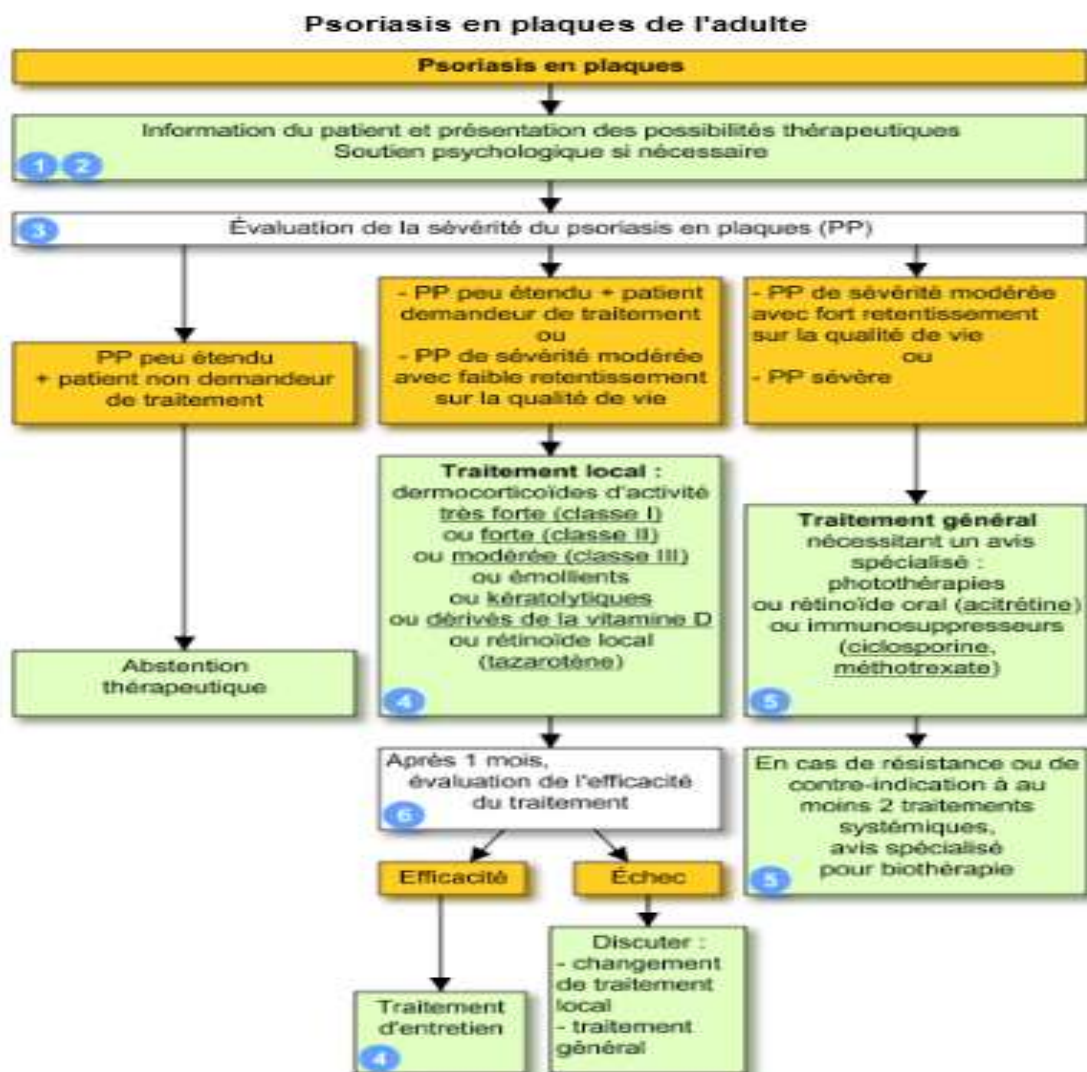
Psoriasis en plaques de l'adulte

Psoriasis en plaques

Information du patient et présentation des possibilités thérapeutiques
Soutien psychologique si nécessaire

1 2

3

Évaluation de la sévérité du psoriasis en plaques (PP)

PP peu étendu + patient non demandeur de traitement

Abstention thérapeutique

- PP peu étendu + patient demandeur de traitement
ou
- PP de sévérité modérée avec faible retentissement sur la qualité de vie

Traitement local :
dermocorticoïdes d'activité très forte (classe I) ou forte (classe II) ou modérée (classe III) ou émollients ou kératolytiques ou dérivés de la vitamine D ou rétinoïde local (tazarotène)

4

Après 1 mois, évaluation de l'efficacité du traitement

6

Efficacité

Traitement d'entretien

4

Échec

Discuter :
- changement de traitement local
- traitement général

- PP de sévérité modérée avec fort retentissement sur la qualité de vie
ou
- PP sévère

Traitement général nécessitant un avis spécialisé :
photothérapies ou rétinoïde oral (acitrétine) ou immunosuppresseurs (ciclosporine, méthotrexate)

5

En cas de résistance ou de contre-indication à au moins 2 traitements systémiques, avis spécialisé pour biothérapie

5